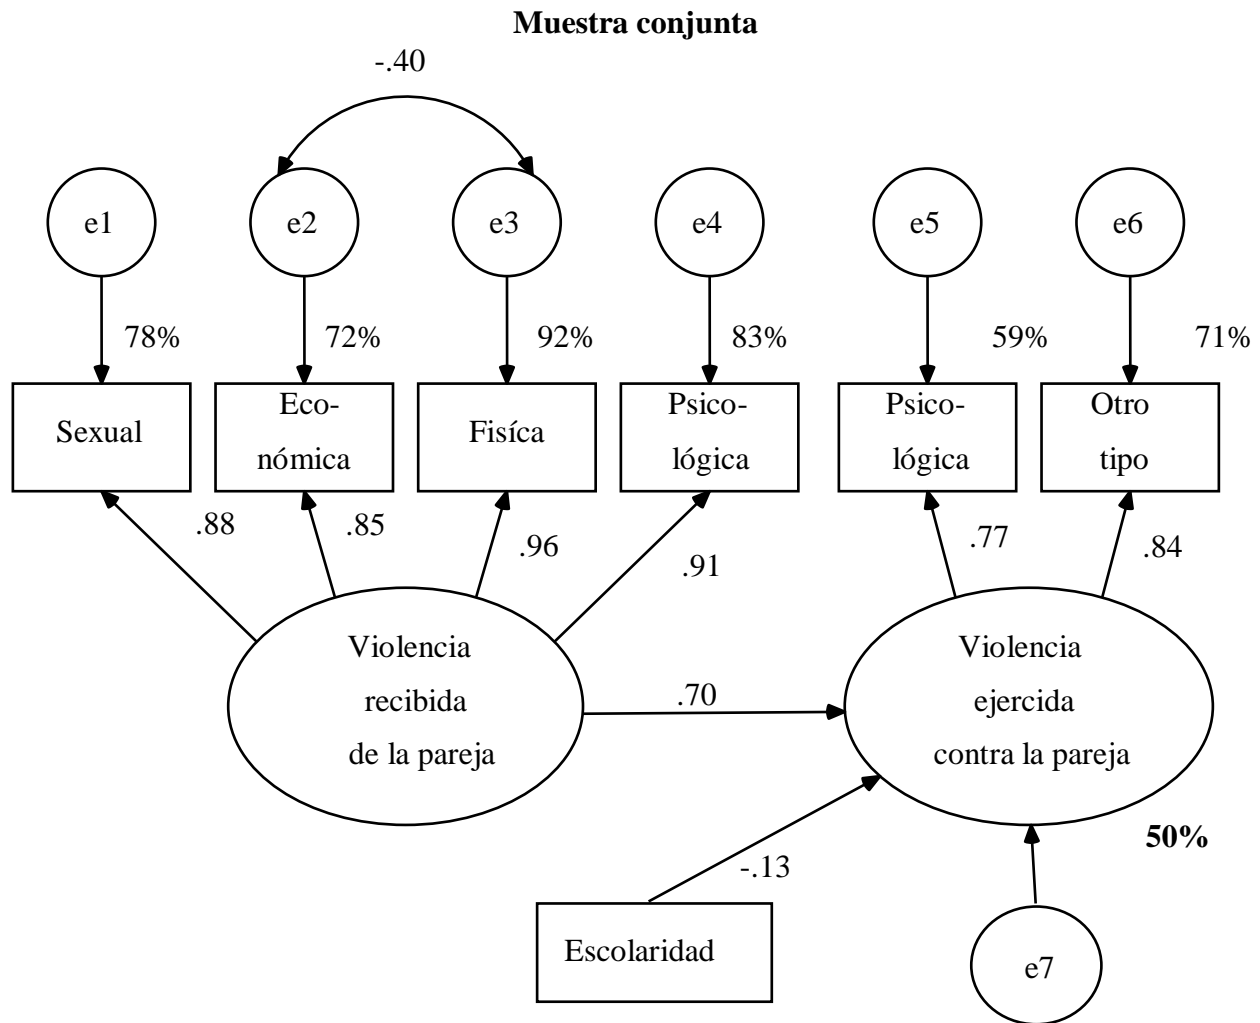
**Muestra conjunta**

-.40

e1

e2

e3

e4

e5

e6

78%

72%

92%

83%

59%

71%

Sexual

Económica

Fisíca

Psicológica

Psicológica

Otro tipo

.88

.85

.96

.91

.77

.84

Violencia recibida de la pareja

.70

Violencia ejercida contra la pareja

**50%**

-.13

Escolaridad

e7